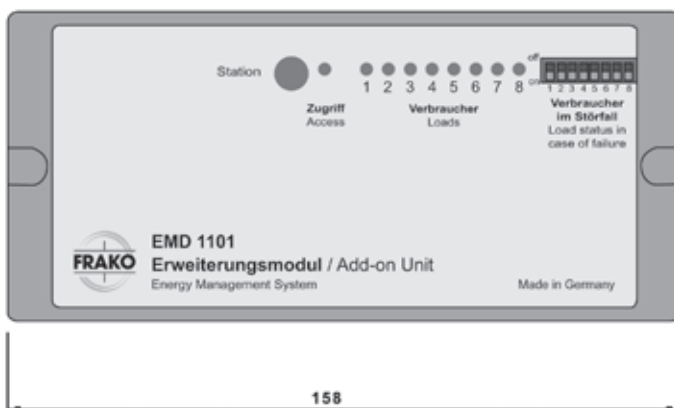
Station

Zugriff
Access

1 2 3 4 5 6 7 8

Verbraucher
Loads

off
on
1 2 3 4 5 6 7 8

Verbraucher im Störfall
Load status in case of failure

FRAKO

EMD 1101
Erweiterungsmodul / Add-on Unit
Energy Management System

Made in Germany

158